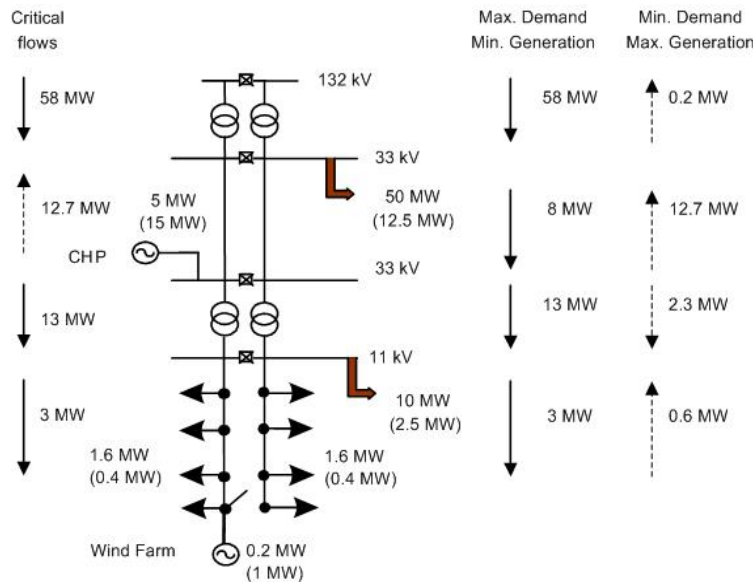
Critical flows

Max. Demand
Min. Generation

Min. Demand
Max. Generation

58 MW

132 kV

58 MW

0.2 MW

33 kV

12.7 MW

5 MW
(15 MW)

50 MW
(12.5 MW)

8 MW

12.7 MW

CHP

33 kV

13 MW

13 MW

2.3 MW

11 kV

3 MW

10 MW
(2.5 MW)

3 MW

0.6 MW

1.6 MW
(0.4 MW)

1.6 MW
(0.4 MW)

Wind Farm

0.2 MW
(1 MW)